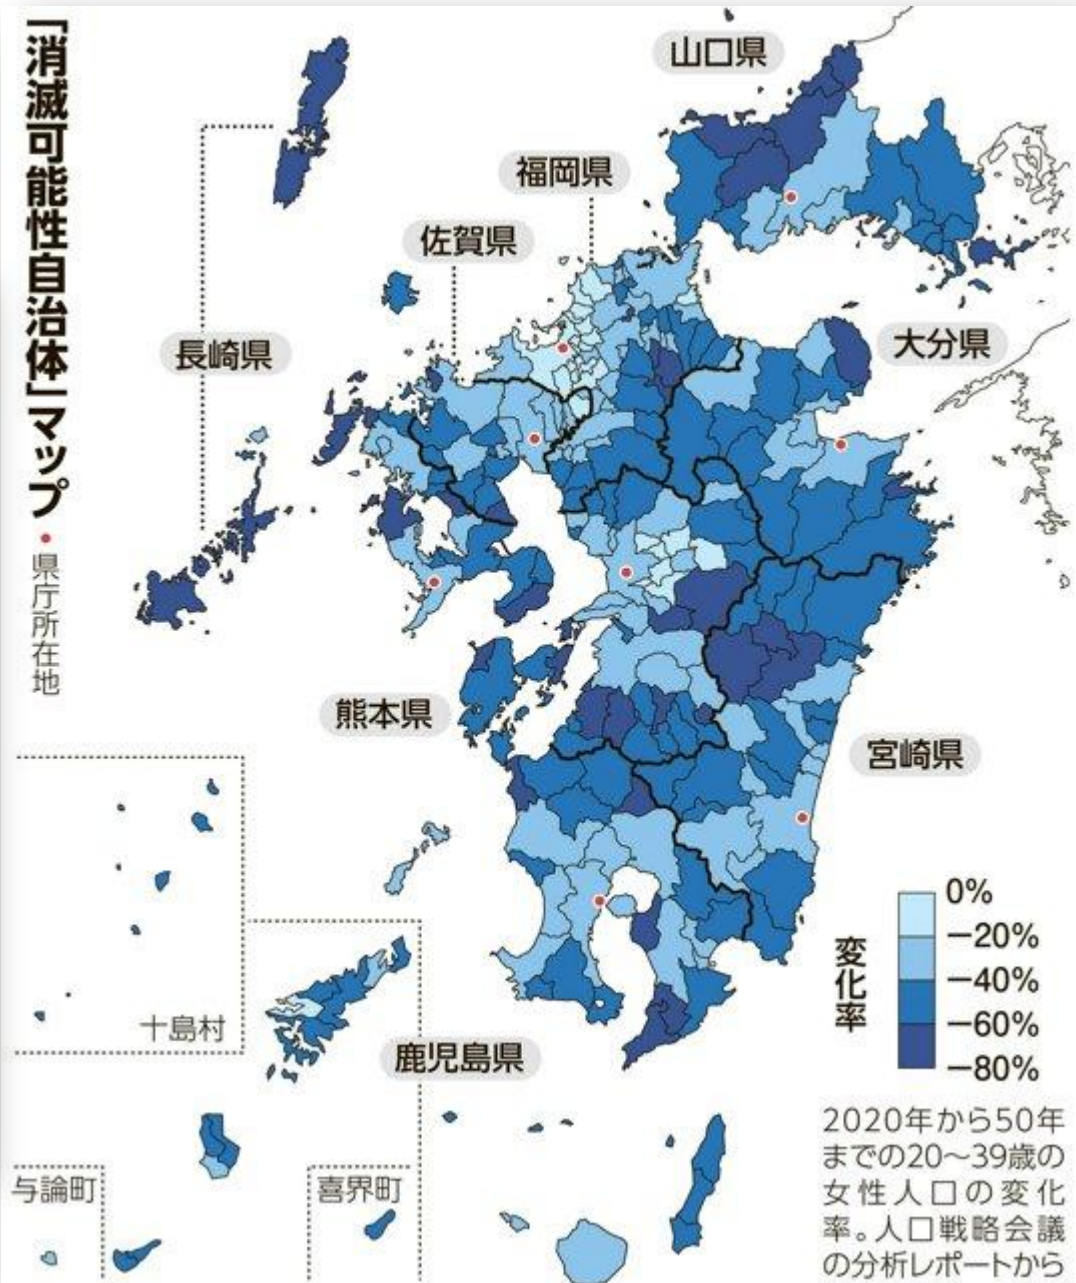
「消滅可能性自治体」マップ

• 県庁所在地

山口県

福岡県

佐賀県

長崎県

大分県

熊本県

宮崎県

鹿児島県

十島村

与論町

喜界町

変化率

0%

−20%

−40%

−60%

−80%

2020年から50年までの20～39歳の女性人口の変化率。人口戦略会議の分析レポートから